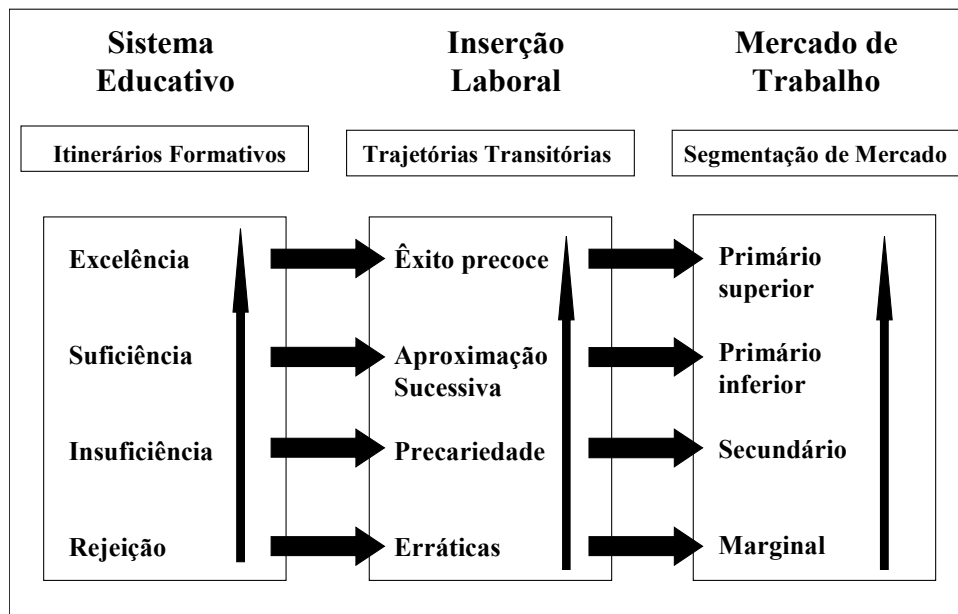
Sistema Educativo

Inserção Laboral

Mercado de Trabalho

Itinerários Formativos

Trajetórias Transitórias

Segmentação de Mercado

Excelência

Suficiência

Insuficiência

Rejeição

Êxito precoce

Aproximação Sucessiva

Precariedade

Erráticas

Primário superior

Primário inferior

Secundário

Marginal